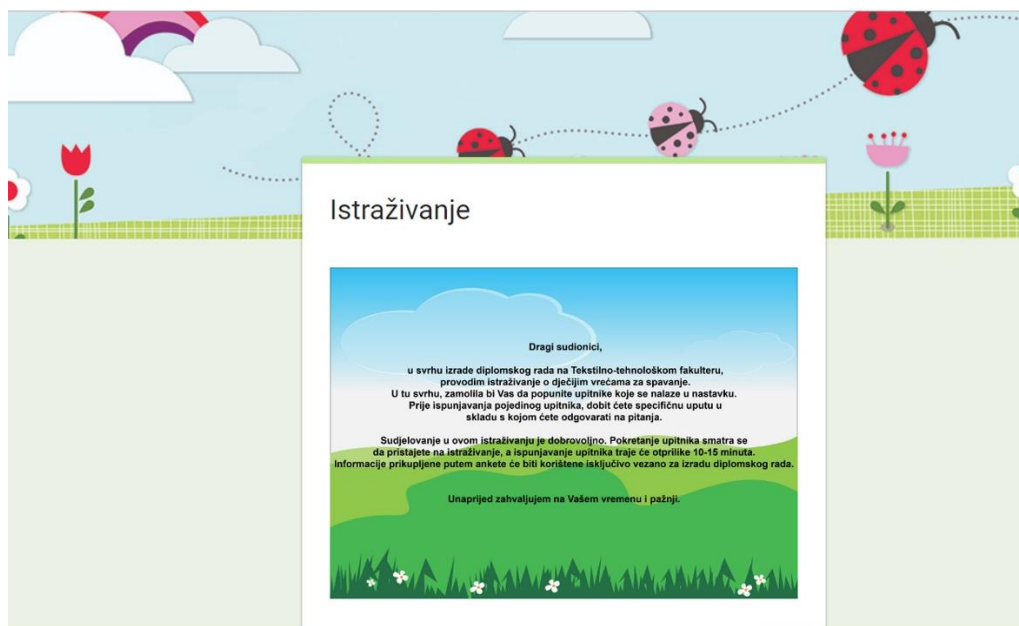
Istraživanje

Dragi sudionici,

u svrhu izrade diplomskog rada na Tekstilno-tehnološkom fakulteru, provodim istraživanje o dječijim vrećama za spavanje. U tu svrhu, zamolila bi Vas da popunite upitnike koje se nalaze u nastavku. Prije ispunjavanja pojedinog upitnika, dobit ćete specifičnu uputu u skladu s kojom ćete odgovarati na pitanja.

Sudjelovanje u ovom istraživanju je dobrovoljno. Pokretanje upitnika smatra se da pristajete na istraživanje, a ispunjavanje upitnika traje će otprilike 10-15 minuta. Informacije prikupljene putem ankete će biti korištene isključivo vezano za izradu diplomskog rada.

Unaprijed zahvaljujem na Vašem vremenu i pažnji.